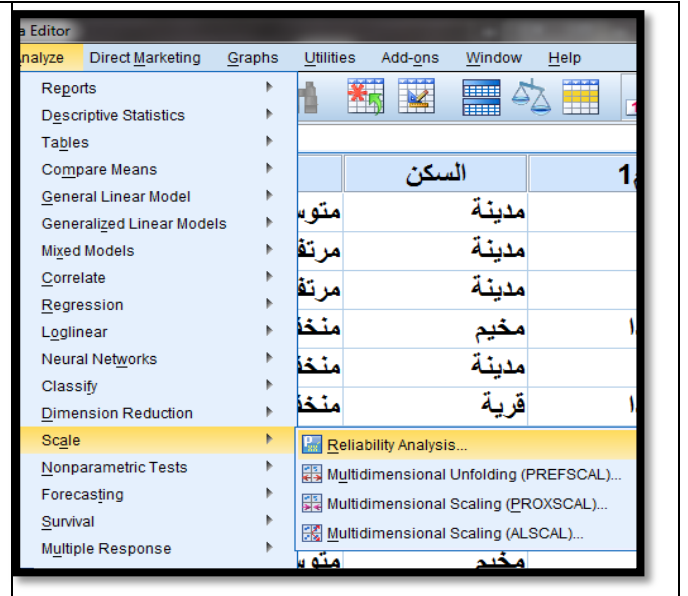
a Editor

nalyze Direct Marketing Graphs Utilities Add-ons Window Help

Reports
Descriptive Statistics
Tables
Compare Means
General Linear Model
Generalized Linear Models
Mixed Models
Correlate
Regression
Loglinear
Neural Networks
Classify
Dimension Reduction
Scale
Nonparametric Tests
Forecasting
Survival
Multiple Response

السكن
مدينة
مدينة
مدينة
مخيم
مدينة
قرية
مخيم

متوس
مرتف
مرتف
منخف
منخف
منخف
متوس

Reliability Analysis...
Multidimensional Unfolding (PREFSCAL)...
Multidimensional Scaling (PROXSCAL)...
Multidimensional Scaling (ALSCAL)...